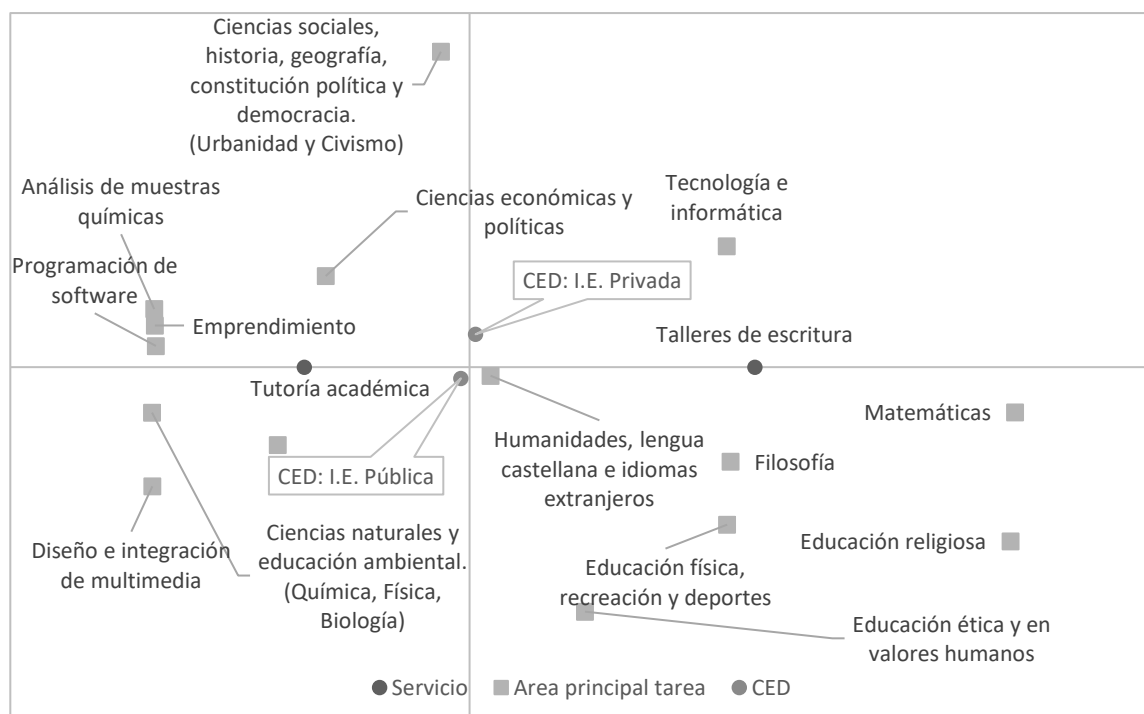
Ciencias sociales, historia, geografía, constitución política y democracia. (Urbanidad y Civismo)

Análisis de muestras químicas

Ciencias económicas y políticas

Tecnología e informática

Programación de software

CED: I.E. Privada

Emprendimiento

Talleres de escritura

Tutoría académica

Matemáticas

Humanidades, lengua castellana e idiomas extranjeros

Filosofía

CED: I.E. Pública

Diseño e integración de multimedia

Ciencias naturales y educación ambiental. (Química, Física, Biología)

Educación religiosa

Educación física, recreación y deportes

Educación ética y en valores humanos

Servicio Area principal tarea CED